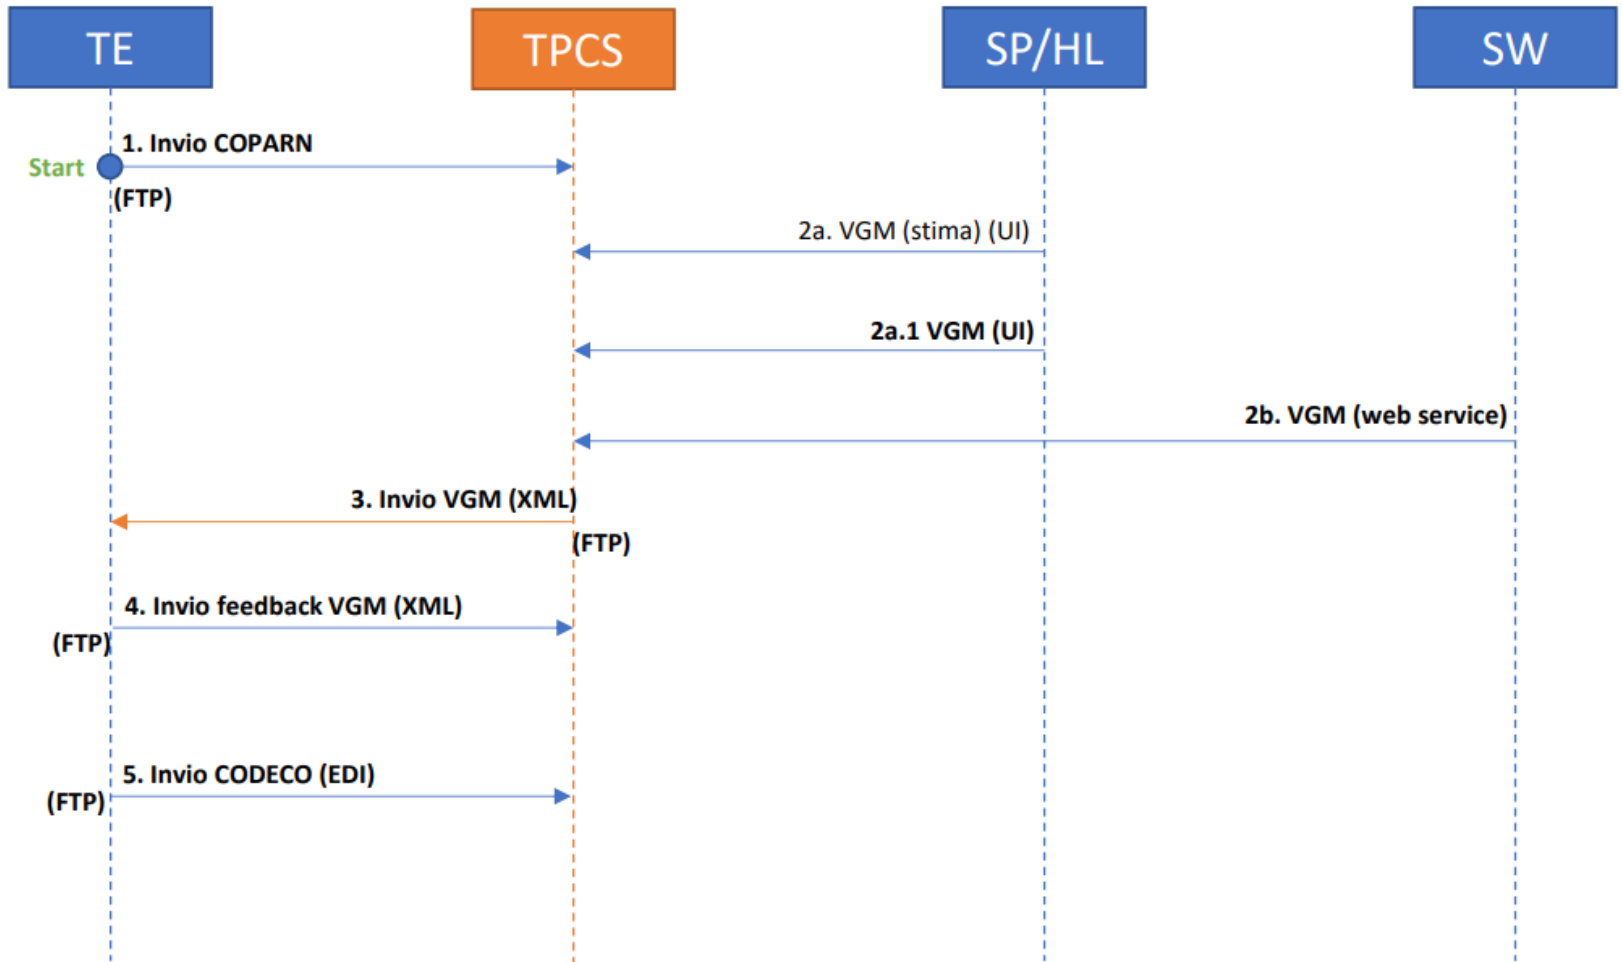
TE

TPCS

SP/HL

SW

Start

1. Invio COPARN

(FTP)

2a. VGM (stima) (UI)

2a.1 VGM (UI)

2b. VGM (web service)

3. Invio VGM (XML)

(FTP)

4. Invio feedback VGM (XML)

(FTP)

5. Invio CODECO (EDI)

(FTP)